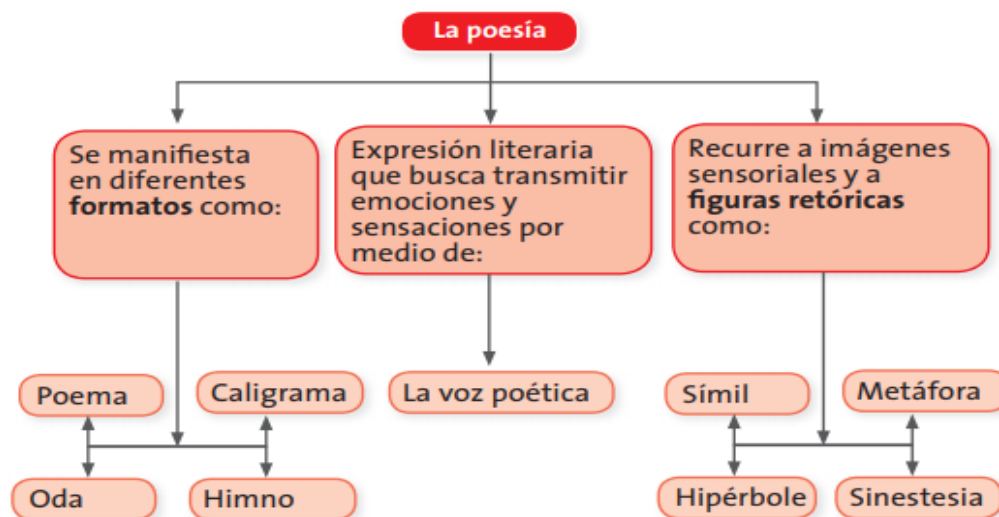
La poesía

Se manifiesta en diferentes **formatos** como:

Poema

Caligrama

Oda

Himno

Expresión literaria que busca transmitir emociones y sensaciones por medio de:

La voz poética

Recurre a imágenes sensoriales y a **figuras retóricas** como:

Símil

Metáfora

Hipérbole

Sinestesia